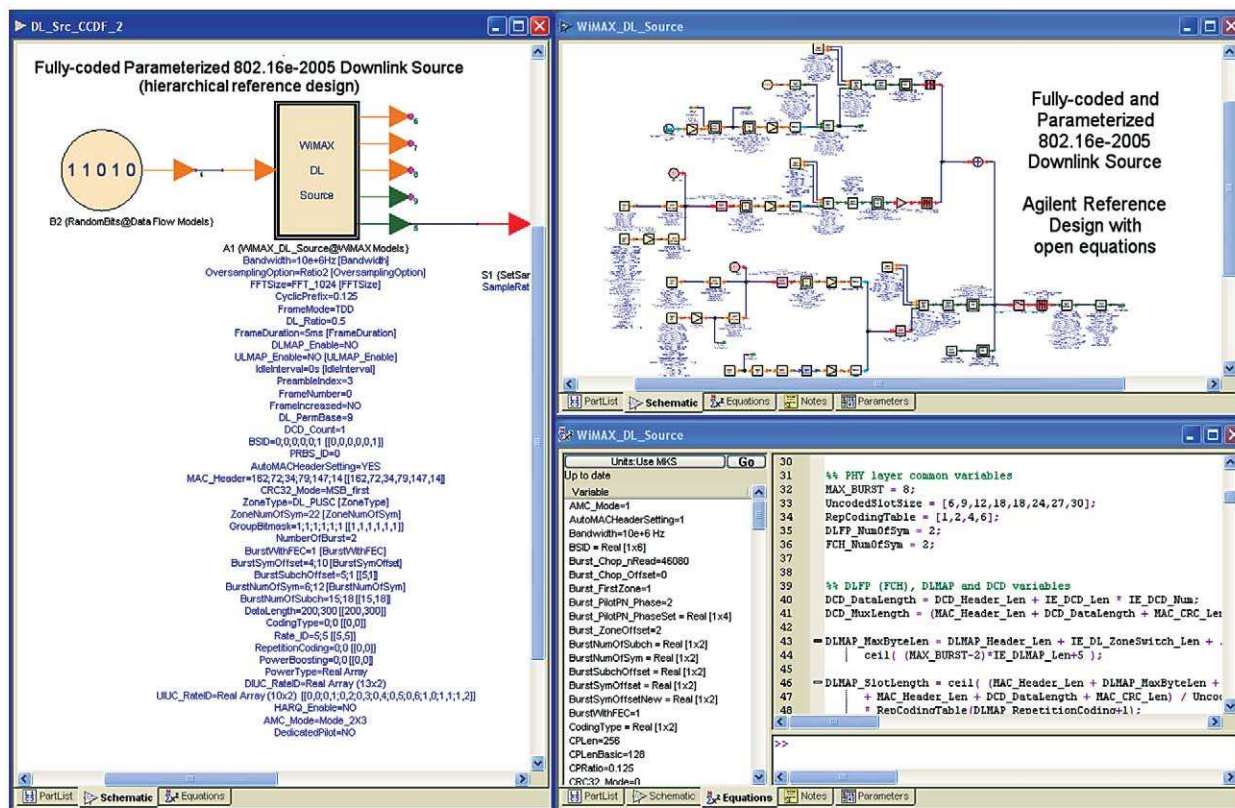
DL_Src_CCDF_2

Fully-coded Parameterized 802.16e-2005 Downlink Source
(hierarchical reference design)

11010

WiMAX DL Source

B2 {RandomBits@Data Flow Models}

A1 {WiMAX_DL_Source@WiMAX Models}
Bandwidth=10e+6Hz [Bandwidth]
OversamplingOption=Ratio2 [OversamplingOption]
FFTSize=FFT_1024 [FFTSize]
CyclicPrefix=0.125
FrameMode=TDD
DL_Ratio=0.5
FrameDuration=5ms [FrameDuration]
DLMAP_Enable=NO
ULMAP_Enable=NO [ULMAP_Enable]
IdleInterval=0s [IdleInterval]
PreambleIndex=3
FrameNumber=0
FrameIncreased=NO
DL_PermBase=9
DCD_Count=1
BSID=0;0;0;0;0;1 [[0,0,0,0,0,1]]
PRBS_ID=0
AutoMACHeaderSetting=YES
MAC_Header=162;72;34;79;147;14 [[162,72,34,79,147,14]]
CRC32_Mode=MSB_first
ZoneType=DL_PUSC [ZoneType]
ZoneNumOfSym=22 [ZoneNumOfSym]
GroupBitmask=1;1;1;1;1;1 [[1,1,1,1,1,1]]
NumberOfBurst=2
BurstWithFEC=1 [BurstWithFEC]
BurstSymOffset=4;10 [BurstSymOffset]
BurstSubchOffset=5;1 [[5,1]]
BurstNumOfSym=6;12 [BurstNumOfSym]
BurstNumOfSubch=15;18 [[15,18]]
DataLength=200;300 [[200,300]]
CodingType=0;0 [[0,0]]
Rate_ID=5;5 [[5,5]]
RepetitionCoding=0;0 [[0,0]]
PowerBoosting=0;0 [[0,0]]
PowerType=Real Array
DIUC_RateID=Real Array (13x2)
UIUC_RateID=Real Array (10x2) [[0,0;0,1;0,2;0,3;0,4;0,5;0,6;1,0;1,1;1,2]]
HARQ_Enable=NO
AMC_Mode=Mode_2X3
DedicatedPilot=NO

S1 {SetSar
SampleRat

PartList | Schematic | Equations

WiMAX_DL_Source

Fully-coded and Parameterized 802.16e-2005 Downlink Source

Agilent Reference Design with open equations

PartList | Schematic | Equations | Notes | Parameters

WiMAX_DL_Source

Units:Use MKS | Go
Up to date
Variable
AMC_Mode=1
AutoMACHeaderSetting=1
Bandwidth=10e+6 Hz
BSID = Real [1x6]
Burst_Chop_nRead=46080
Burst_Chop_Offset=0
Burst_FirstZone=1
Burst_PilotPN_Phase=2
Burst_PilotPN_PhaseSet = Real [1x4]
Burst_ZoneOffset=2
BurstNumOfSubch = Real [1x2]
BurstNumOfSym = Real [1x2]
BurstSubchOffset = Real [1x2]
BurstSymOffset = Real [1x2]
BurstSymOffsetNew = Real [1x2]
BurstWithFEC=1
CodingType = Real [1x2]
CPLen=256
CPLenBasic=128
CPRatio=0.125
CRC32_Mode=0

30
31 %% PHY layer common variables
32 MAX_BURST = 8;
33 UncodedSlotSize = [6,9,12,18,18,24,27,30];
34 RepCodingTable = [1,2,4,6];
35 DLFP_NumOfSym = 2;
36 FCH_NumOfSym = 2;
37
38
39 %% DLFP (FCH), DLMAP and DCD variables
40 DCD_DataLength = DCD_Header_Len + IE_DCD_Len * IE_DCD_Num;
41 DCD_MuxLength = (MAC_Header_Len + DCD_DataLength + MAC_CRC_Ler
42
43 DLMAP_MaxByteLen = DLMAP_Header_Len + IE_DL_ZoneSwitch_Len + .
44 ceil( (MAX_BURST-2)*IE_DLMAP_Len+5 );
45
46 DLMAP_SlotLength = ceil( (MAC_Header_Len + DLMAP_MaxByteLen +
47 + MAC_Header_Len + DCD_DataLength + MAC_CRC_Len) / Uncod
48 * RepCodingTable(DLMAP_RepetitionCoding+1);

>>

PartList | Schematic | Equations | Notes | Parameters